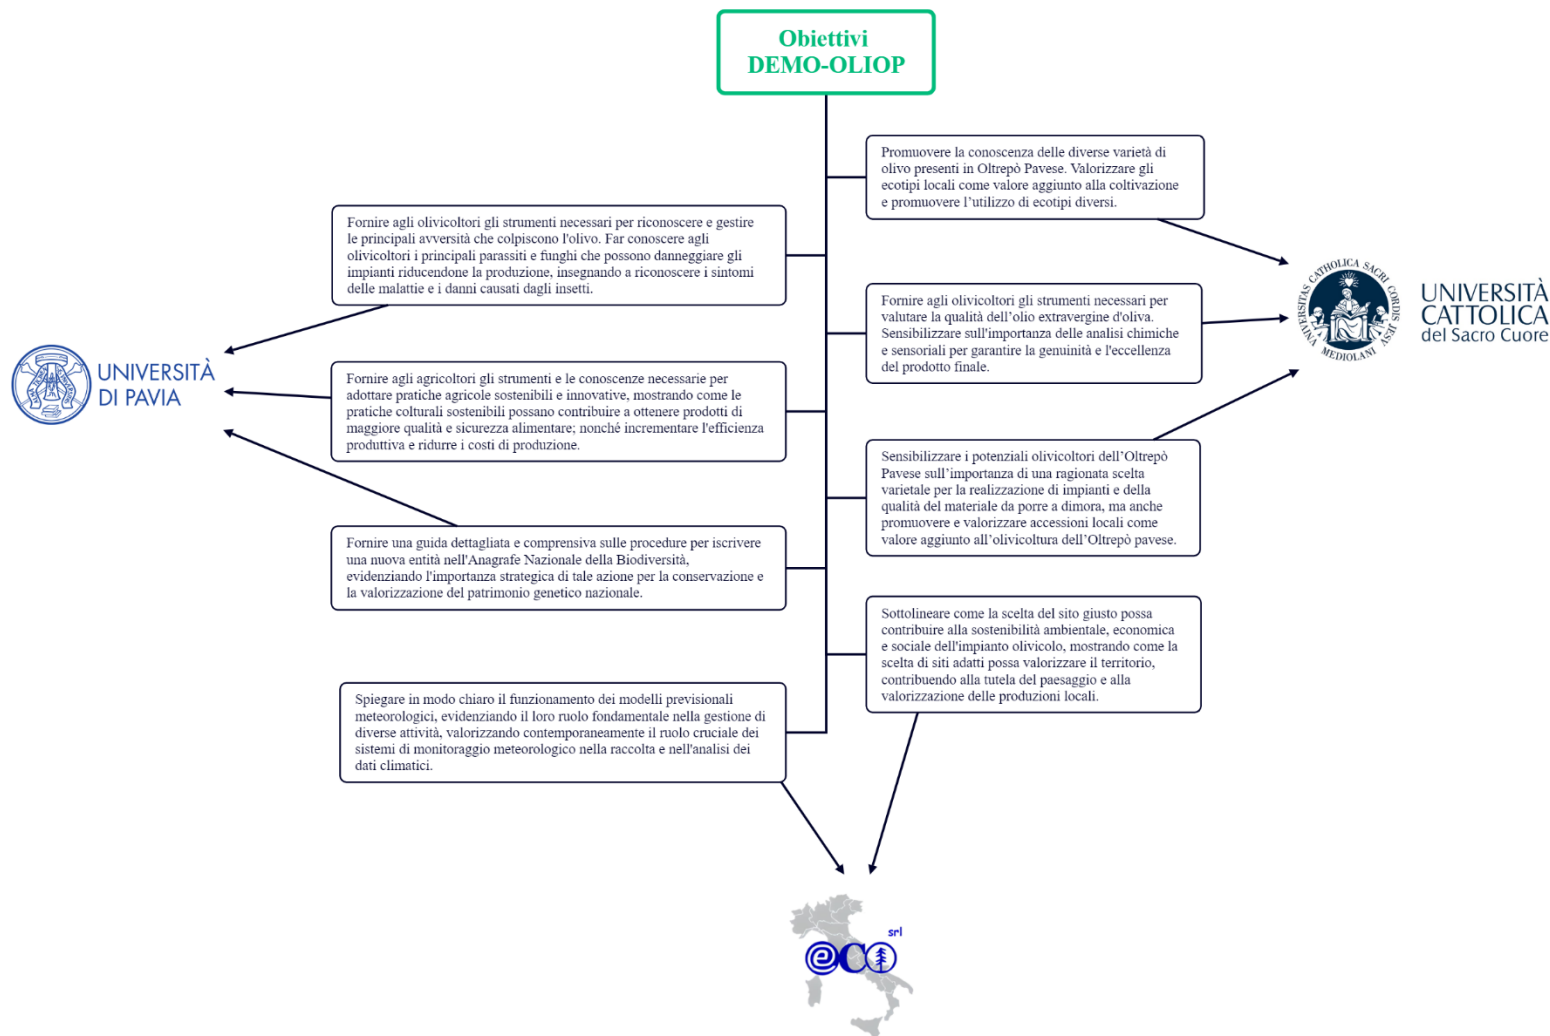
Obiettivi DEMO-OLIOP

Promuovere la conoscenza delle diverse varietà di olivo presenti in Oltrepò Pavese. Valorizzare gli ecotipi locali come valore aggiunto alla coltivazione e promuovere l'utilizzo di ecotipi diversi.

Fornire agli olivicoltori gli strumenti necessari per riconoscere e gestire le principali avversità che colpiscono l'olivo. Far conoscere agli olivicoltori i principali parassiti e funghi che possono danneggiare gli impianti riducendone la produzione, insegnando a riconoscere i sintomi delle malattie e i danni causati dagli insetti.

Fornire agli olivicoltori gli strumenti necessari per valutare la qualità dell'olio extravergine d'oliva. Sensibilizzare sull'importanza delle analisi chimiche e sensoriali per garantire la genuinità e l'eccellenza del prodotto finale.

UNIVERSITÀ DI PAVIA

Fornire agli agricoltori gli strumenti e le conoscenze necessarie per adottare pratiche agricole sostenibili e innovative, mostrando come le pratiche colturali sostenibili possano contribuire a ottenere prodotti di maggiore qualità e sicurezza alimentare; nonché incrementare l'efficienza produttiva e ridurre i costi di produzione.

UNIVERSITAS CATHOLICA SACRI CORDIS IESU MEDIOLANI

UNIVERSITÀ CATTOLICA del Sacro Cuore

Sensibilizzare i potenziali olivicoltori dell'Oltrepò Pavese sull'importanza di una ragionata scelta varietale per la realizzazione di impianti e della qualità del materiale da porre a dimora, ma anche promuovere e valorizzare accessioni locali come valore aggiunto all'olivicoltura dell'Oltrepò pavese.

Fornire una guida dettagliata e comprensiva sulle procedure per iscrivere una nuova entità nell'Anagrafe Nazionale della Biodiversità, evidenziando l'importanza strategica di tale azione per la conservazione e la valorizzazione del patrimonio genetico nazionale.

Sottolineare come la scelta del sito giusto possa contribuire alla sostenibilità ambientale, economica e sociale dell'impianto olivicolo, mostrando come la scelta di siti adatti possa valorizzare il territorio, contribuendo alla tutela del paesaggio e alla valorizzazione delle produzioni locali.

Spiegare in modo chiaro il funzionamento dei modelli previsionali meteorologici, evidenziando il loro ruolo fondamentale nella gestione di diverse attività, valorizzando contemporaneamente il ruolo cruciale dei sistemi di monitoraggio meteorologico nella raccolta e nell'analisi dei dati climatici.

eco srl